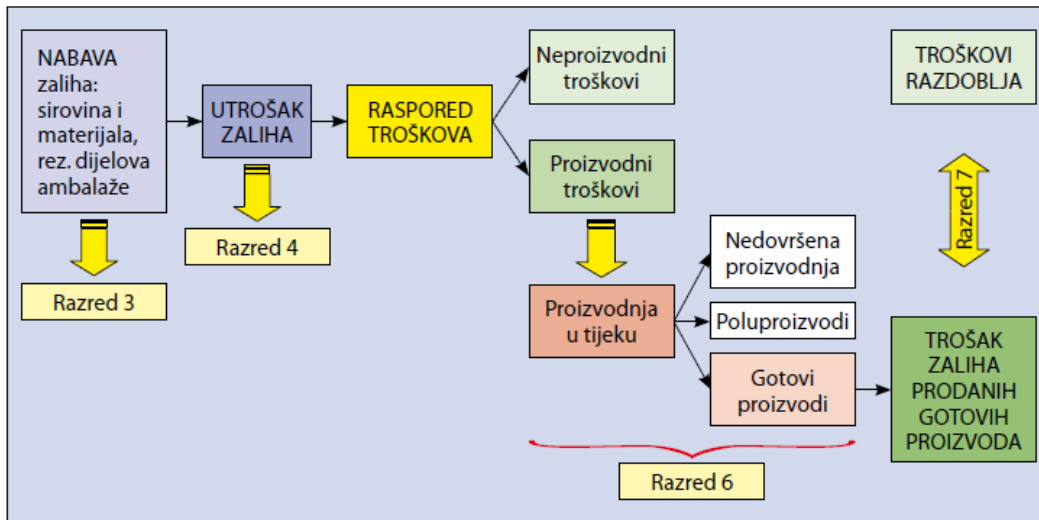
NABAVA zaliha: sirovina i materijala, rez. dijelova ambalaže

Razred 3

UTROŠAK ZALIHA

Razred 4

RASPORED TROŠKOVA

Neproizvodni troškovi

Proizvodni troškovi

Proizvodnja u tijeku

Nedovršena proizvodnja

Poluproizvodi

Gotovi proizvodi

Razred 6

TROŠKOVI RAZDOBLJA

Razred 7

TROŠAK ZALIHA PRODANIH GOTOVIH PROIZVODA